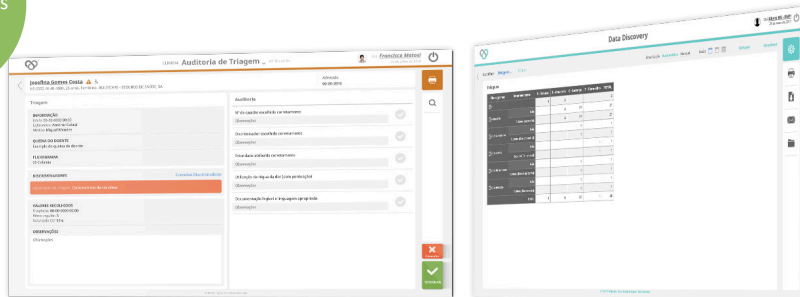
Auditoria de Triagem

Francisca Matos

Josefina Gomes Costa

Triagem

INFORMAÇÕES

QUEIXA DO DOENTE

FLUXOGRAMA

DISCRIMINADORES

VALORES REGISTADOS

OBSERVAÇÕES

Observações

Auditoria

Nº de queixa escolhida corretamente

Observações

Discriminador escolhido corretamente

Observações

Fluxograma atribuído corretamente

Observações

Utilização da régua da dor (com pontuação)

Observações

Documentação lógica e linguagem apropriada

Observações

Data Discovery

Triagem